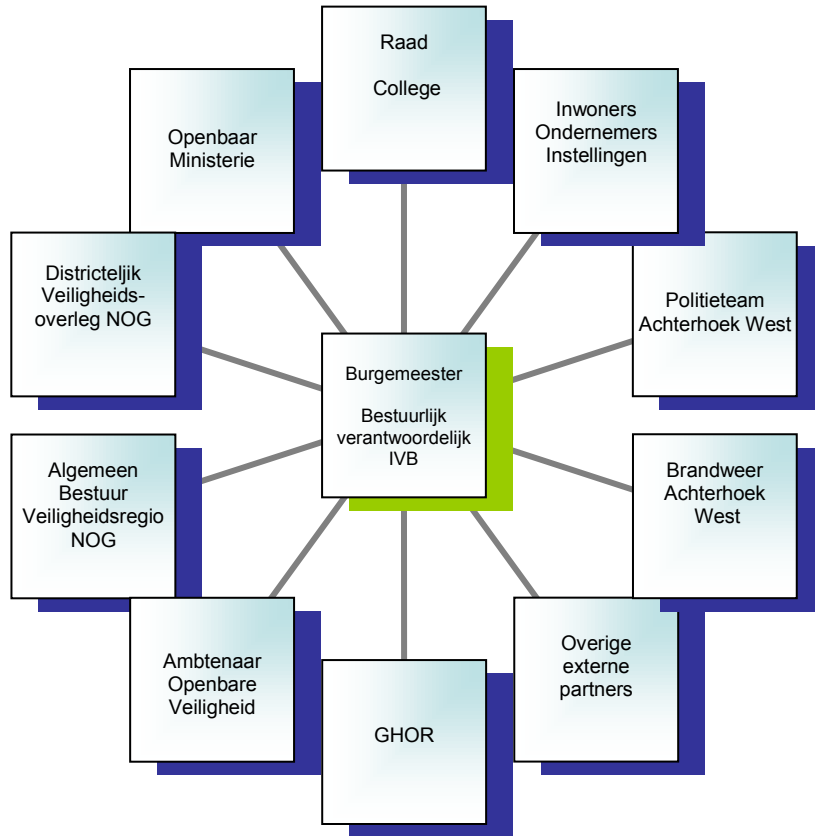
Raad

College

Inwoners
Ondernemers
Instellingen

Politieteam
Achterhoek West

Brandweer
Achterhoek
West

Overige
externe
partners

GHOR

Ambtenaar
Openbare
Veiligheid

Algemeen
Bestuur
Veiligheidsregio
NOG

Districteljik
Veiligheids-
overleg NOG

Openbaar
Ministerie

Burgemeester

Bestuurlijk
verantwoordelijk
IVB